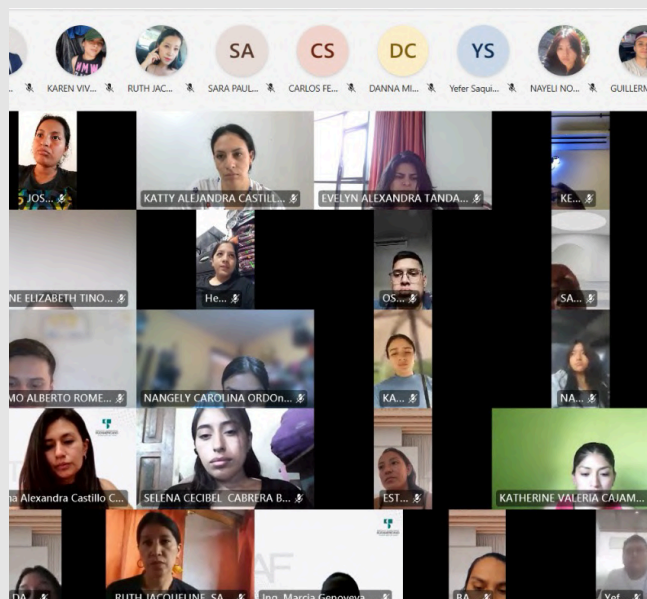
KAREN VIV... RUTH JAC... SA SARA PAUL... CS CARLOS FE... DC DANNA MI... YS Yefer Saqui... NAYELI NO... GUILLERM

JOS...
KATTY ALEJANDRA CASTILL...
EVELYN ALEXANDRA TANDA...
KE...
NE ELIZABETH TINO...
He...
OS...
SA...
MO ALBERTO ROME...
NANGELY CAROLINA ORDO...
KA...
NA...
na Alexandra Castillo C...
SELENA CECIBEL CABRERA B...
EST...
KATHERINE VALERIA CAJAM...
DA...
RUTH JACQUELINE SA...
AF
Ing. Marcia Genoveva...
BA...
Yef...